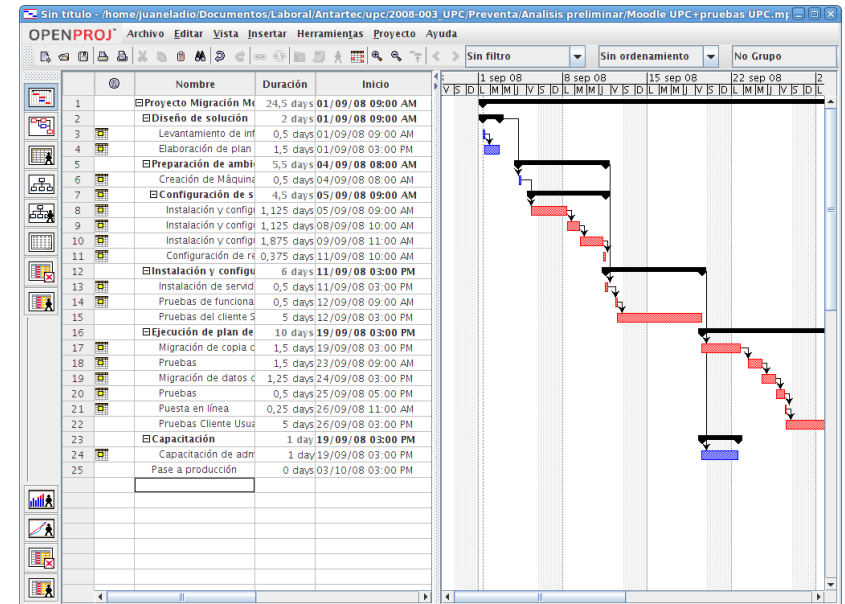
Sin título - /home/juaneladio/Documentos/Laboral/Antartec/upc/2008-003_UPC/Preventa/Analisis preliminar/Moodle UPC+pruebas UPC.mp

OPENPROJ Archivo Editar Vista Insertar Herramientas Proyecto Ayuda

Sin filtro | Sin ordenamiento | No Grupo

1 sep 08 | 8 sep 08 | 15 sep 08 | 22 sep 08

V S D L M M J V S D L M M J V S D L M M J V S D L M M J V S D L

| | | Nombre | Duración | Inicio |
|---|---|---|---|---|
| 1 | | ⊟Proyecto Migración Mo | 24,5 days | 01/09/08 09:00 AM |
| 2 | | ⊟Diseño de solución | 2 days | 01/09/08 09:00 AM |
| 3 | | Levantamiento de inf | 0,5 days | 01/09/08 09:00 AM |
| 4 | | Elaboración de plan | 1,5 days | 01/09/08 03:00 PM |
| 5 | | ⊟Preparación de ambi | 5,5 days | 04/09/08 08:00 AM |
| 6 | | Creación de Máquina | 0,5 days | 04/09/08 08:00 AM |
| 7 | | ⊟Configuración de s | 4,5 days | 05/09/08 09:00 AM |
| 8 | | Instalación y configu | 1,125 days | 05/09/08 09:00 AM |
| 9 | | Instalación y configu | 1,125 days | 08/09/08 10:00 AM |
| 10 | | Instalación y configu | 1,875 days | 09/09/08 11:00 AM |
| 11 | | Configuración de re | 0,375 days | 11/09/08 10:00 AM |
| 12 | | ⊟Instalación y configu | 6 days | 11/09/08 03:00 PM |
| 13 | | Instalación de servid | 0,5 days | 11/09/08 03:00 PM |
| 14 | | Pruebas de funciona | 0,5 days | 12/09/08 09:00 AM |
| 15 | | Pruebas del cliente S | 5 days | 12/09/08 03:00 PM |
| 16 | | ⊟Ejecución de plan de | 10 days | 19/09/08 03:00 PM |
| 17 | | Migración de copia c | 1,5 days | 19/09/08 03:00 PM |
| 18 | | Pruebas | 1,5 days | 23/09/08 09:00 AM |
| 19 | | Migración de datos c | 1,25 days | 24/09/08 03:00 PM |
| 20 | | Pruebas | 0,5 days | 25/09/08 05:00 PM |
| 21 | | Puesta en línea | 0,25 days | 26/09/08 11:00 AM |
| 22 | | Pruebas Cliente Usua | 5 days | 26/09/08 03:00 PM |
| 23 | | ⊟Capacitación | 1 day | 19/09/08 03:00 PM |
| 24 | | Capacitación de adm | 1 day | 19/09/08 03:00 PM |
| 25 | | Pase a producción | 0 days | 03/10/08 03:00 PM |